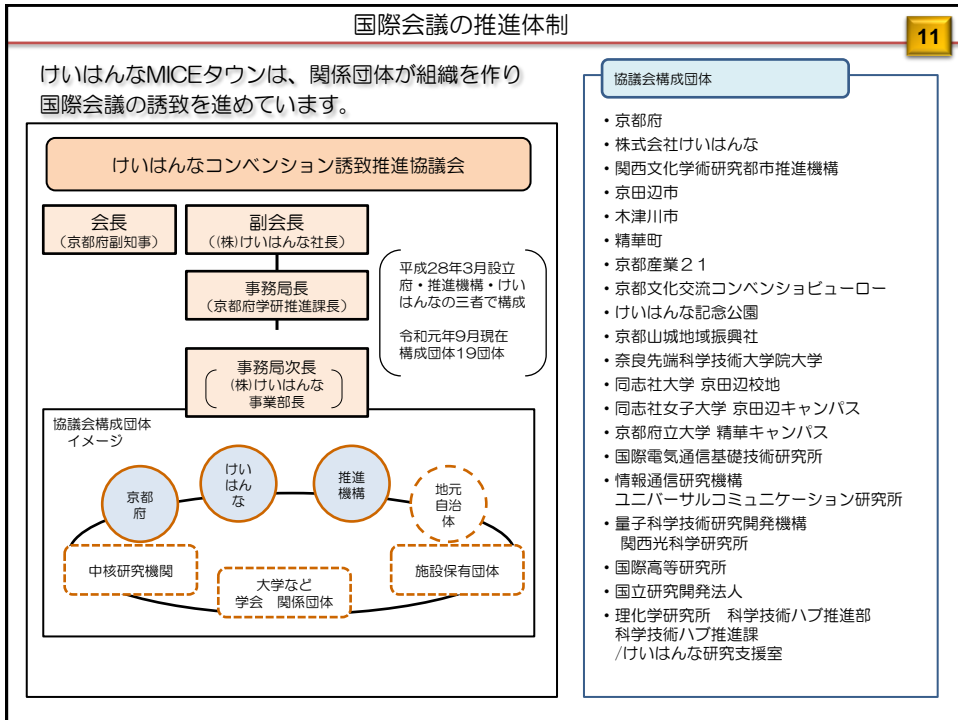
国際会議の推進体制

11

けいはんなMICEタウンは、関係団体が組織を作り国際会議の誘致を進めています。

けいはんなコンベンション誘致推進協議会

会長
（京都府副知事）

副会長
（(株)けいはんな社長）

事務局長
（京都府学研推進課長）

事務局次長
(株)けいはんな
事業部長

平成28年3月設立
府・推進機構・けいはんなの三者で構成

令和元年9月現在
構成団体19団体

協議会構成団体
イメージ

京都府

けいはんな

推進機構

地元自治体

中核研究機関

大学など
学会　関係団体

施設保有団体

協議会構成団体

・京都府
・株式会社けいはんな
・関西文化学術研究都市推進機構
・京田辺市
・木津川市
・精華町
・京都産業２１
・京都文化交流コンベンションビューロー
・けいはんな記念公園
・京都山城地域振興社
・奈良先端科学技術大学院大学
・同志社大学 京田辺校地
・同志社女子大学 京田辺キャンパス
・京都府立大学 精華キャンパス
・国際電気通信基礎技術研究所
・情報通信研究機構
ユニバーサルコミュニケーション研究所
・量子科学技術研究開発機構
関西光科学研究所
・国際高等研究所
・国立研究開発法人
・理化学研究所　科学技術ハブ推進部
科学技術ハブ推進課
/けいはんな研究支援室